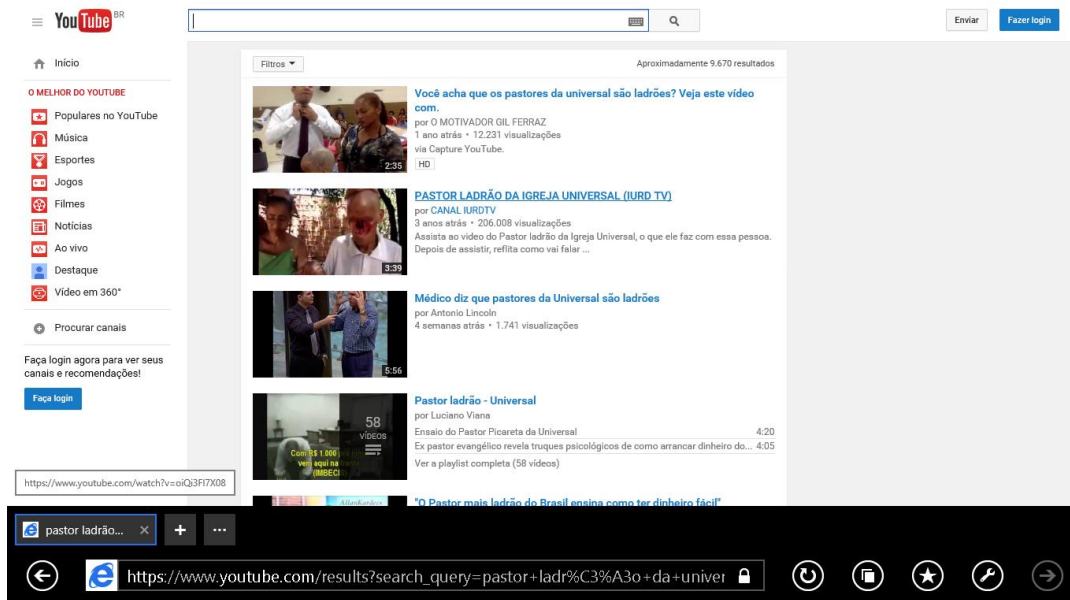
YouTube BR

Enviar
Fazer login

Início

O MELHOR DO YOUTUBE
Populares no YouTube
Música
Esportes
Jogos
Filmes
Notícias
Ao vivo
Destaque
Vídeo em 360°

Procurar canais

Faça login agora para ver seus canais e recomendações!

Faça login

Filtros
Aproximadamente 9.670 resultados

2:35
Você acha que os pastores da universal são ladrões? Veja este vídeo com.
por O MOTIVADOR GIL FERRAZ
1 ano atrás • 12.231 visualizações
via Capture YouTube.
HD

3:39
PASTOR LADRÃO DA IGREJA UNIVERSAL (IURD TV)
por CANAL IURDTV
3 anos atrás • 206.008 visualizações
Assista ao vídeo do Pastor ladrão da Igreja Universal, o que ele faz com essa pessoa. Depois de assistir, reflita como vai falar ...

5:56
Médico diz que pastores da Universal são ladrões
por Antonio Lincoln
4 semanas atrás • 1.741 visualizações

58 VÍDEOS
Com R$ 1.000 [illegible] aqui na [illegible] IMBECI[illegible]
Pastor ladrão - Universal
por Luciano Viana
Ensaio do Pastor Picareta da Universal 4:20
Ex pastor evangélico revela truques psicológicos de como arrancar dinheiro do... 4:05
Ver a playlist completa (58 vídeos)

https://www.youtube.com/watch?v=oiQi3FI7X08

"O Pastor mais ladrão do Brasil ensina como ter dinheiro fácil"

pastor ladrão...

https://www.youtube.com/results?search_query=pastor+ladr%C3%A3o+da+univer